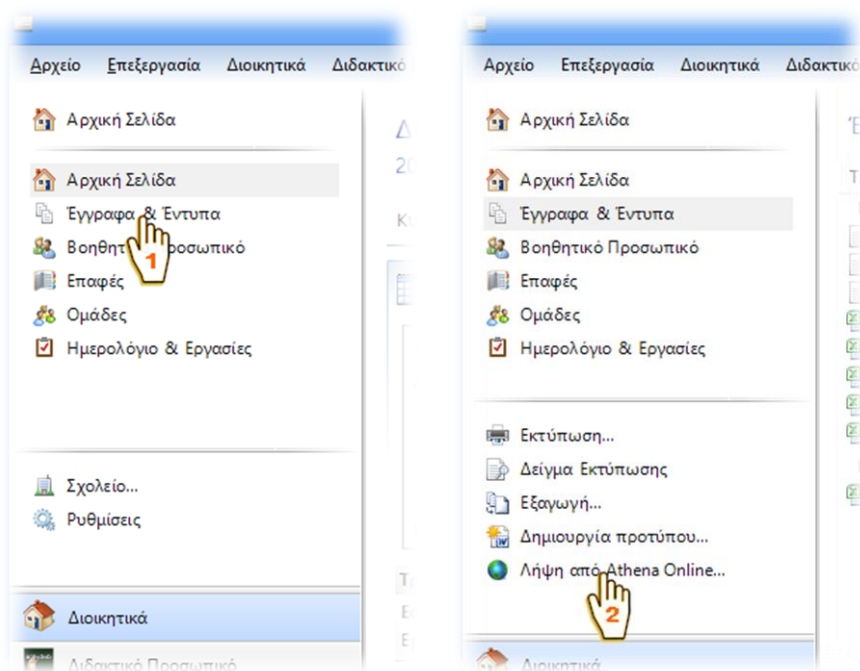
Αρχείο Επεξεργασία Διοικητικά Διδακτικό

Αρχική Σελίδα

Αρχική Σελίδα
Έγγραφα & Έντυπα
Βοηθητικό Προσωπικό
Επαφές
Ομάδες
Ημερολόγιο & Εργασίες

1

Σχολείο...
Ρυθμίσεις

Διοικητικά

Διδακτικό Προσωπικό

Αρχείο Επεξεργασία Διοικητικά Διδακτικό

Αρχική Σελίδα

Αρχική Σελίδα
Έγγραφα & Έντυπα
Βοηθητικό Προσωπικό
Επαφές
Ομάδες
Ημερολόγιο & Εργασίες

Εκτύπωση...
Δείγμα Εκτύπωσης
Εξαγωγή...
Δημιουργία προτύπου...
Λήψη από Athena Online...

2

Διοικητικά